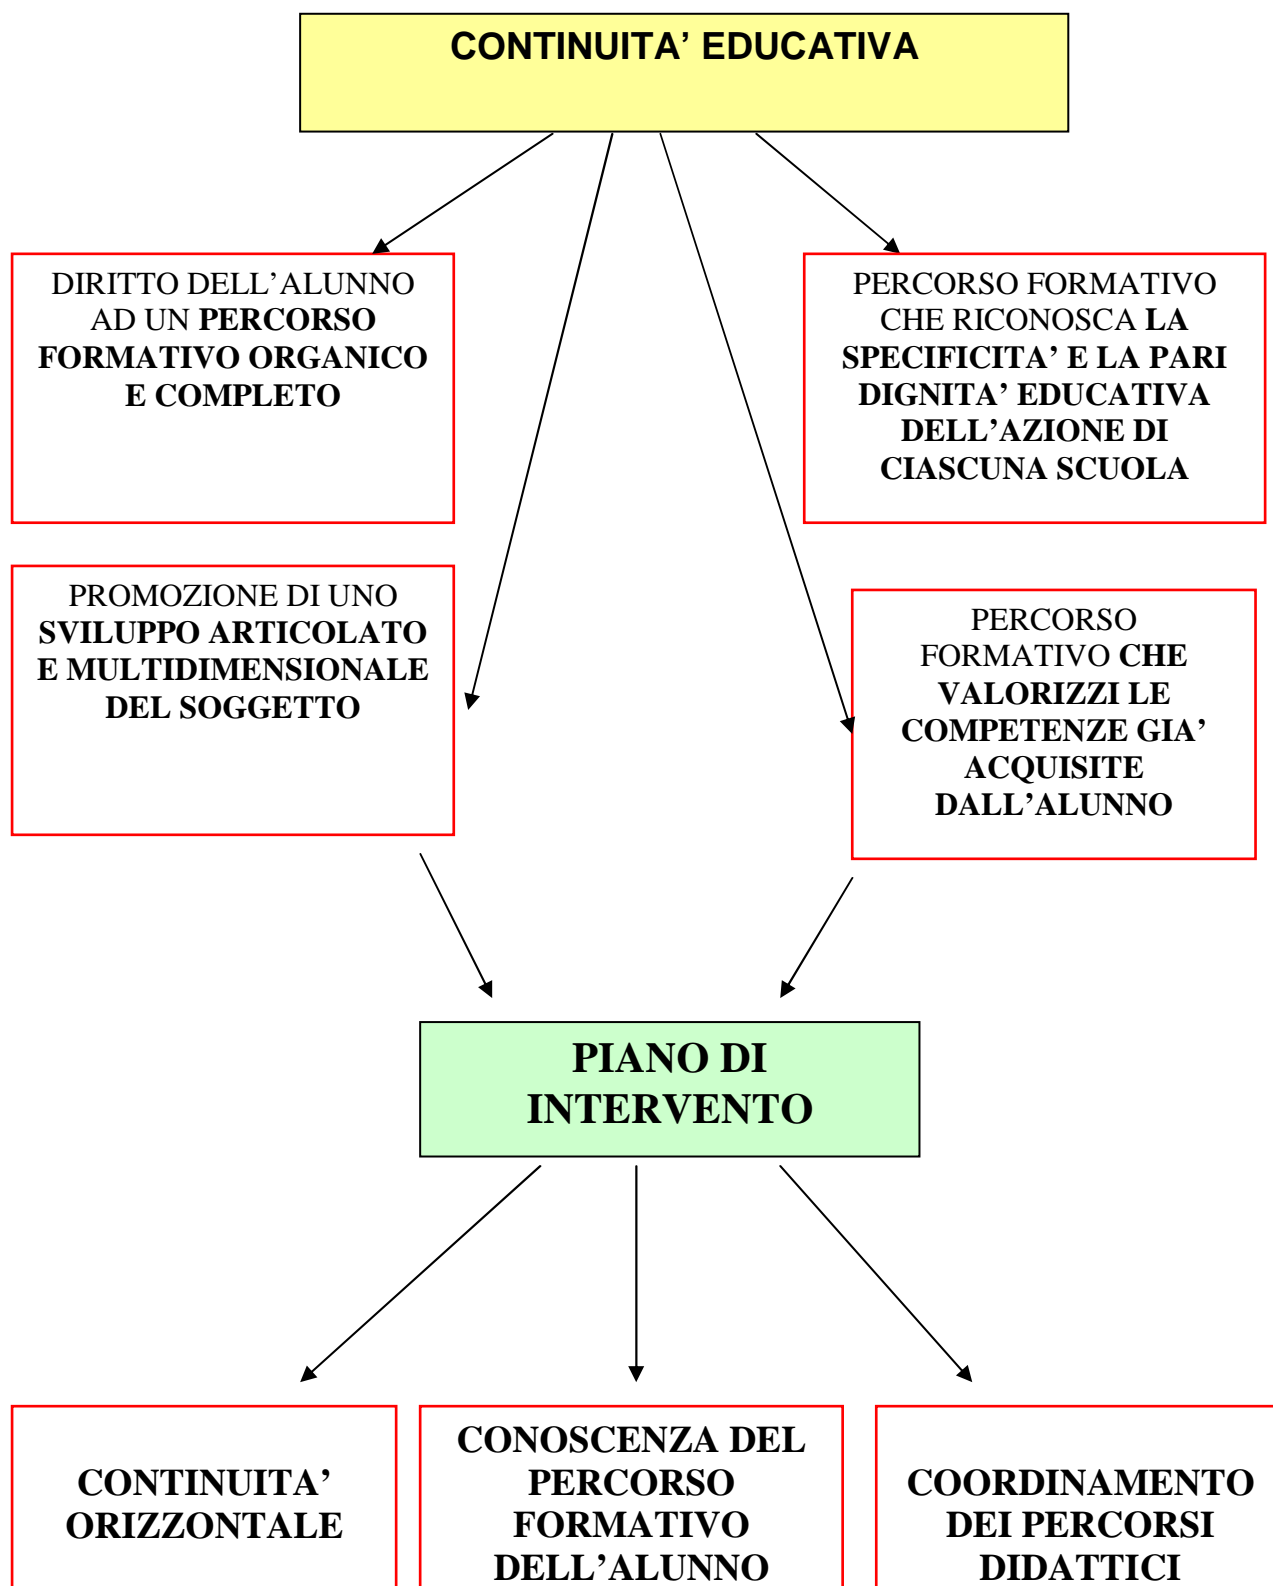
CONTINUITA' EDUCATIVA

DIRITTO DELL'ALUNNO AD UN PERCORSO FORMATIVO ORGANICO E COMPLETO

PERCORSO FORMATIVO CHE RICONOSCA LA SPECIFICITA' E LA PARI DIGNITA' EDUCATIVA DELL'AZIONE DI CIASCUNA SCUOLA

PROMOZIONE DI UNO SVILUPPO ARTICOLATO E MULTIDIMENSIONALE DEL SOGGETTO

PERCORSO FORMATIVO CHE VALORIZZI LE COMPETENZE GIA' ACQUISITE DALL'ALUNNO

PIANO DI INTERVENTO

CONTINUITA' ORIZZONTALE

CONOSCENZA DEL PERCORSO FORMATIVO DELL'ALUNNO

COORDINAMENTO DEI PERCORSI DIDATTICI